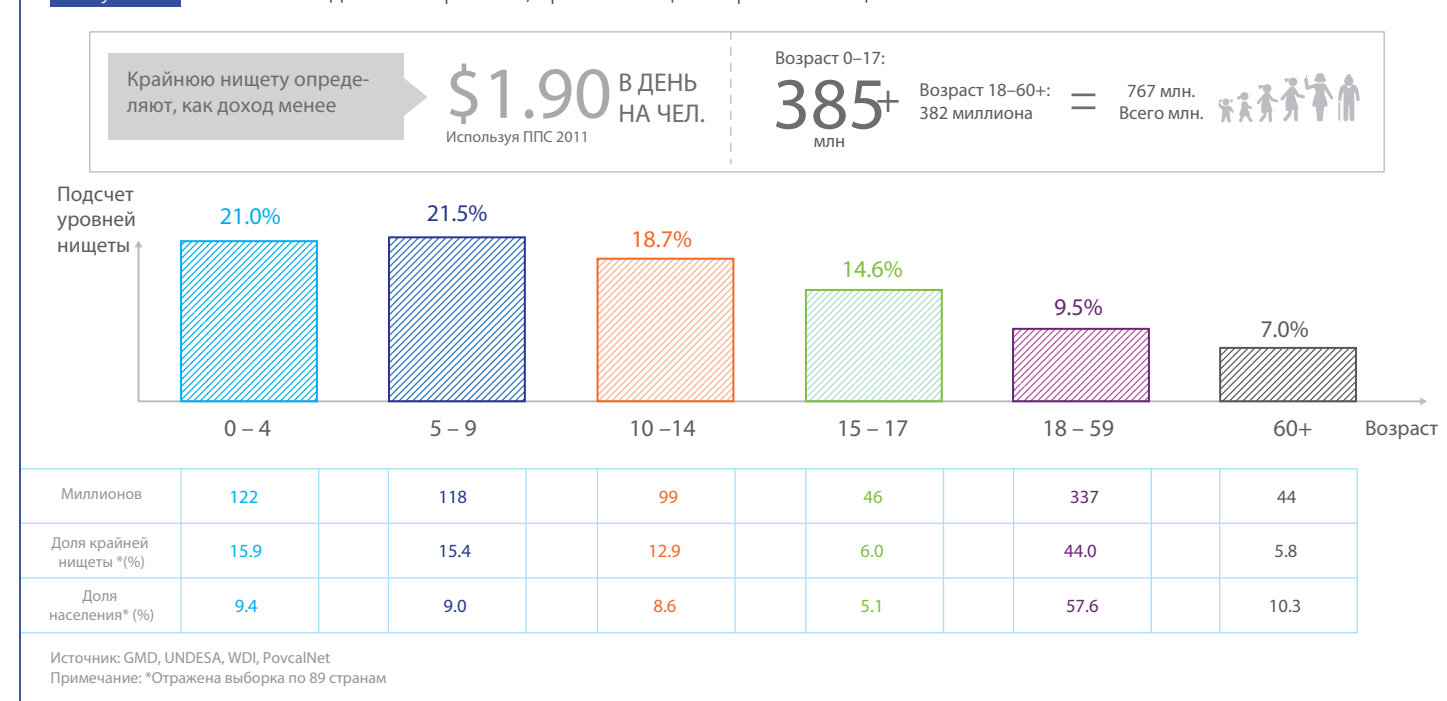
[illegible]

Крайнюю нищету определяют, как доход менее

$1.90 В ДЕНЬ НА ЧЕЛ.

Используя ППС 2011

Возраст 0–17:

385+ млн

Возраст 18–60+: 382 миллиона

=

767 млн. Всего млн.

Подсчет уровней нищеты

21.0%

21.5%

18.7%

14.6%

9.5%

7.0%

0 – 4

5 – 9

10 –14

15 – 17

18 – 59

60+

Возраст

| | 0 – 4 | | 5 – 9 | | 10 –14 | | 15 – 17 | | 18 – 59 | | 60+ |
|---|---|---|---|---|---|---|---|---|---|---|---|
| Миллионов | 122 | | 118 | | 99 | | 46 | | 337 | | 44 |
| Доля крайней нищеты *(%) | 15.9 | | 15.4 | | 12.9 | | 6.0 | | 44.0 | | 5.8 |
| Доля населения* (%) | 9.4 | | 9.0 | | 8.6 | | 5.1 | | 57.6 | | 10.3 |

Источник: GMD, UNDESA, WDI, PovcalNet
Примечание: *Отражена выборка по 89 странам